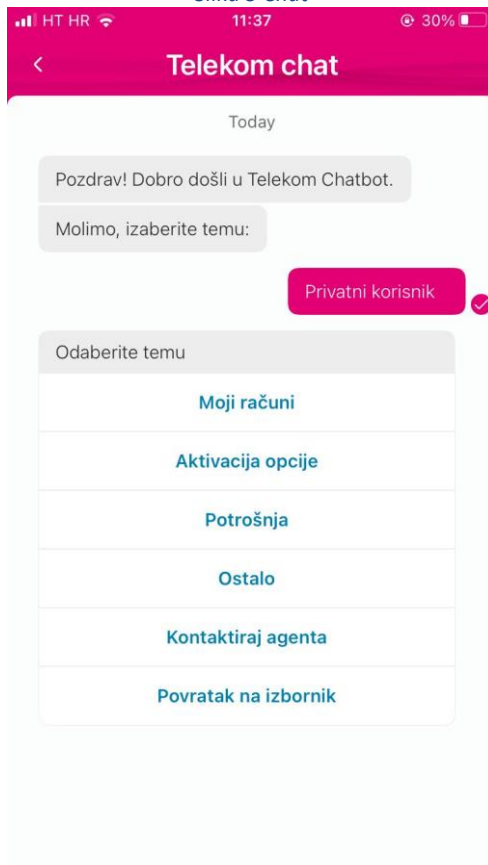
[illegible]

HT HR 11:37 30%

Telekom chat

Today

Pozdrav! Dobro došli u Telekom Chatbot.

Molimo, izaberite temu:

Privatni korisnik

Odaberite temu

Moji računi

Aktivacija opcije

Potrošnja

Ostalo

Kontaktiraj agenta

Povratak na izbornik